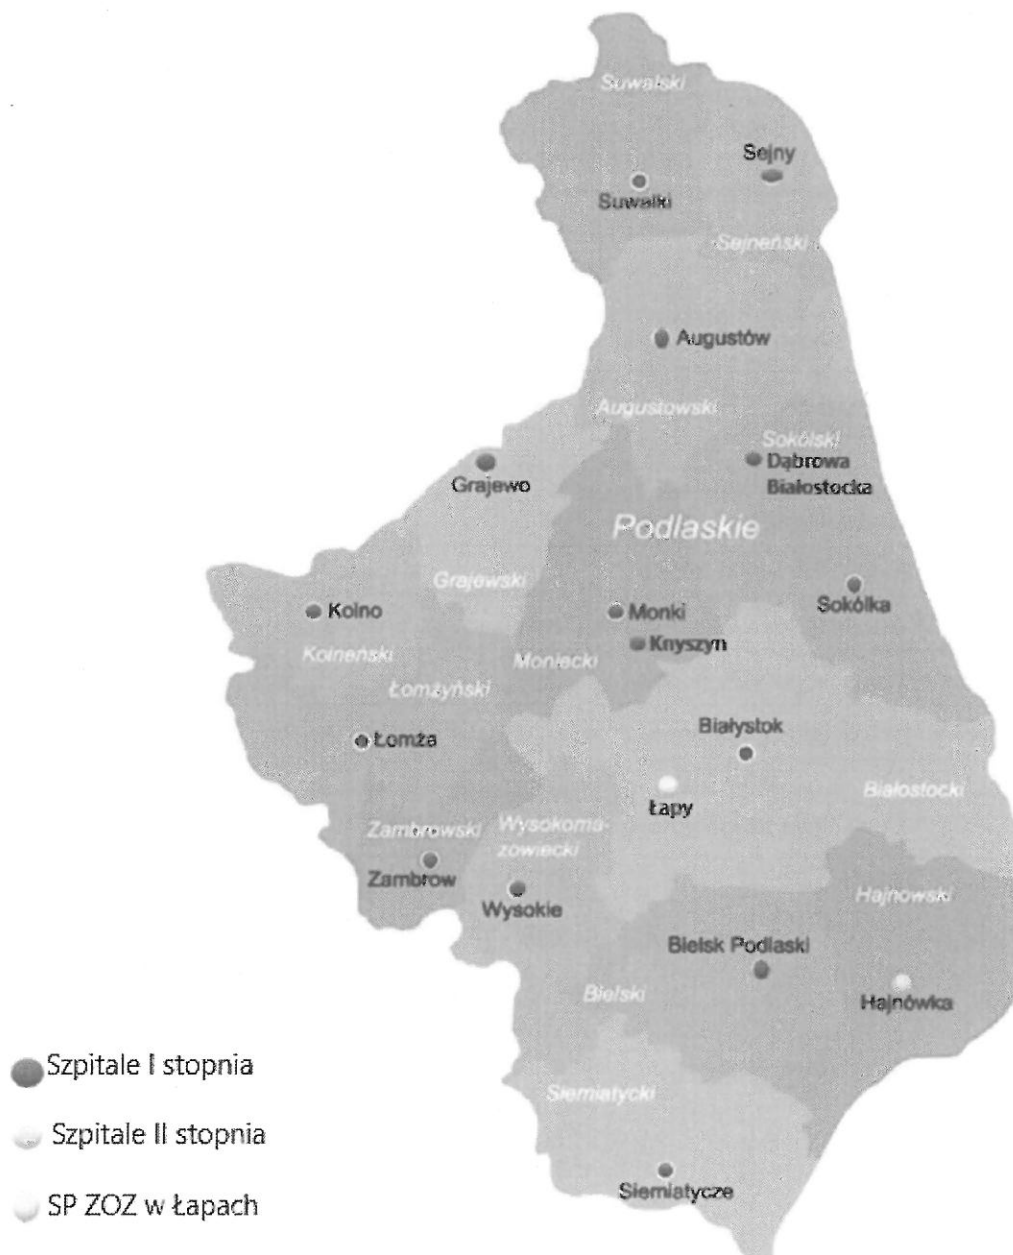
Suwalski
Sejny
Suwałki
Sejneński
Augustów
Augustowski
Sokólski
Dąbrowa Białostocka
Grajewo
Podlaskie
Grajewski
Kolno
Monki
Sokółka
Knyszyn
Kolneński
Moniecki
Łomżyński
Białystok
Łomża
Łapy
Białostocki
Zambrowski
Wysokomazowiecki
Zambrów
Wysokie
Hajnowski
Bielsk Podlaski
Bielski
Hajnówka
Siematycki
Siematycze

Szpitale I stopnia
Szpitale II stopnia
SP ZOZ w Łapach